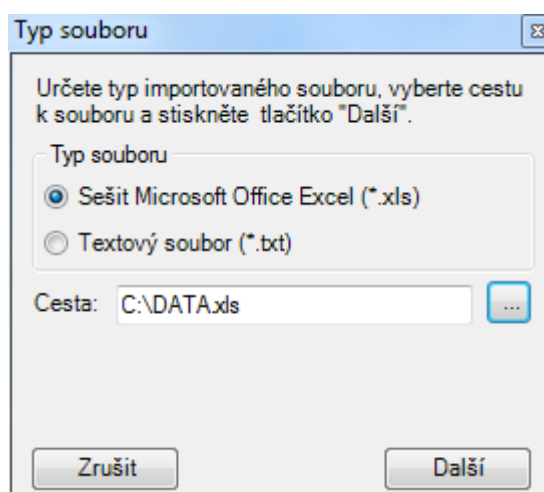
Typ souboru

Určete typ importovaného souboru, vyberte cestu k souboru a stiskněte  tlačítko "Další".

Typ souboru

Sešit Microsoft Office Excel (*.xls)

Textový soubor (*.txt)

Cesta: C:\DATA.xls ...

Zrušit

Další